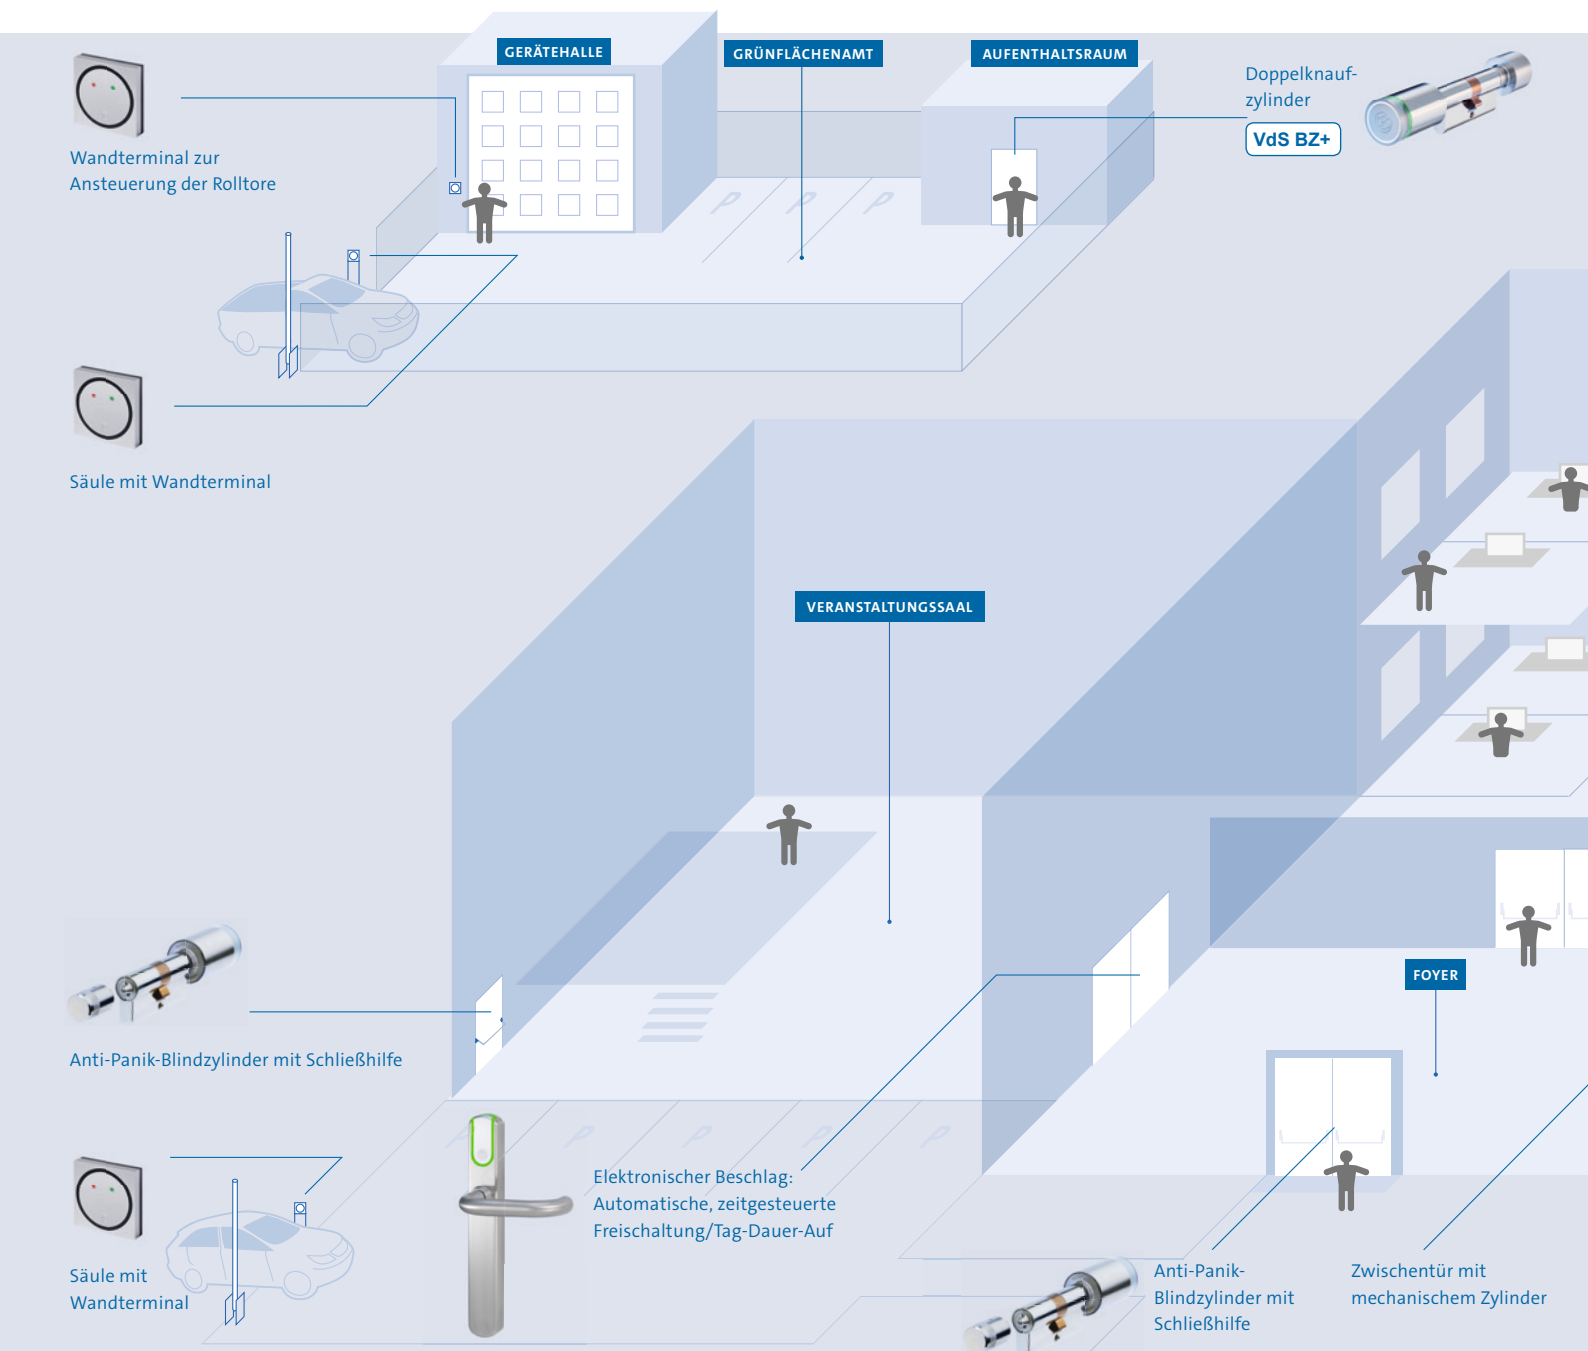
GERÄTEHALLE

GRÜNFLÄCHENAMT

AUFENTHALTSRAUM

Doppelknaufzylinder

VdS BZ+

Wandterminal zur Ansteuerung der Rolltore

Säule mit Wandterminal

VERANSTALTUNGSSAAL

FOYER

Anti-Panik-Blindzylinder mit Schließhilfe

Elektronischer Beschlag: Automatische, zeitgesteuerte Freischaltung/Tag-Dauer-Auf

Säule mit Wandterminal

Anti-Panik-Blindzylinder mit Schließhilfe

Zwischentür mit mechanischem Zylinder